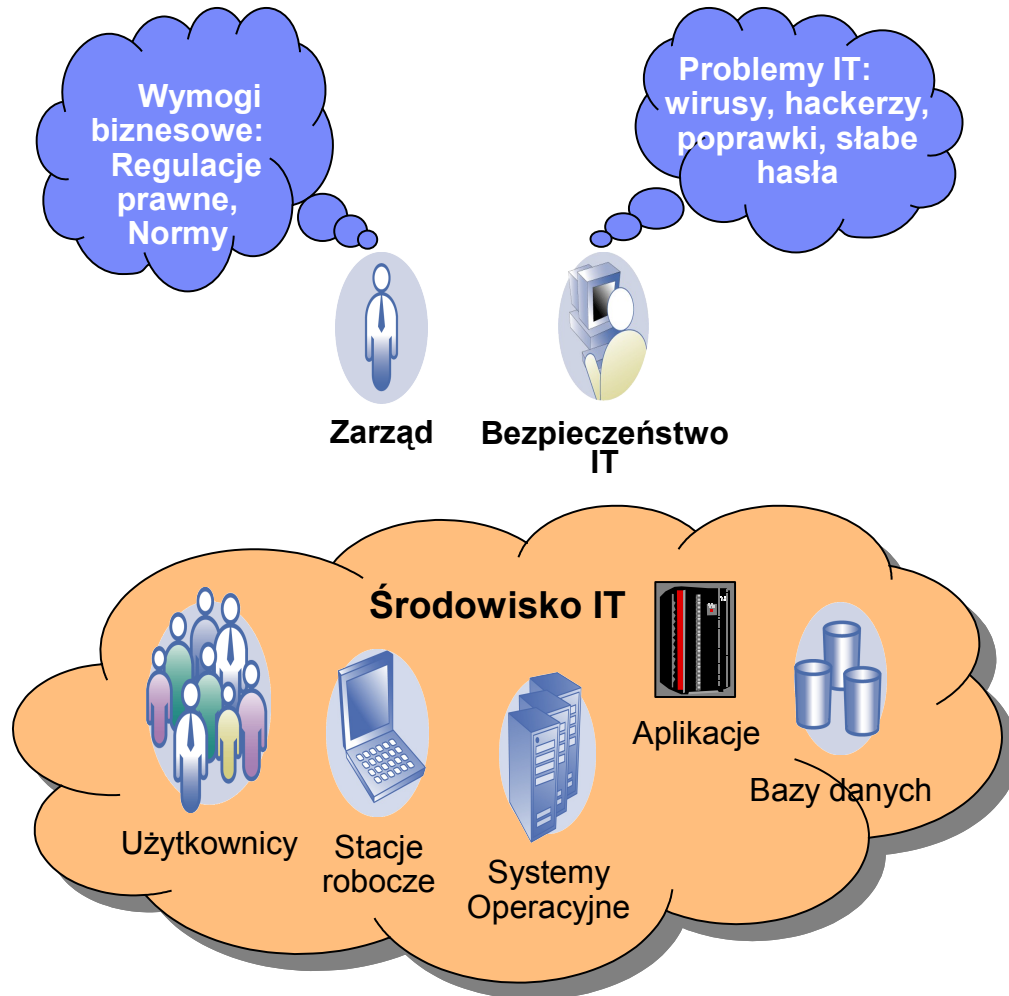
Wymogi biznesowe: Regulacje prawne, Normy

Problemy IT: wirusy, hackerzy, poprawki, słabe hasła

Zarząd

Bezpieczeństwo IT

Środowisko IT

Użytkownicy

Stacje robocze

Systemy Operacyjne

Aplikacje

Bazy danych